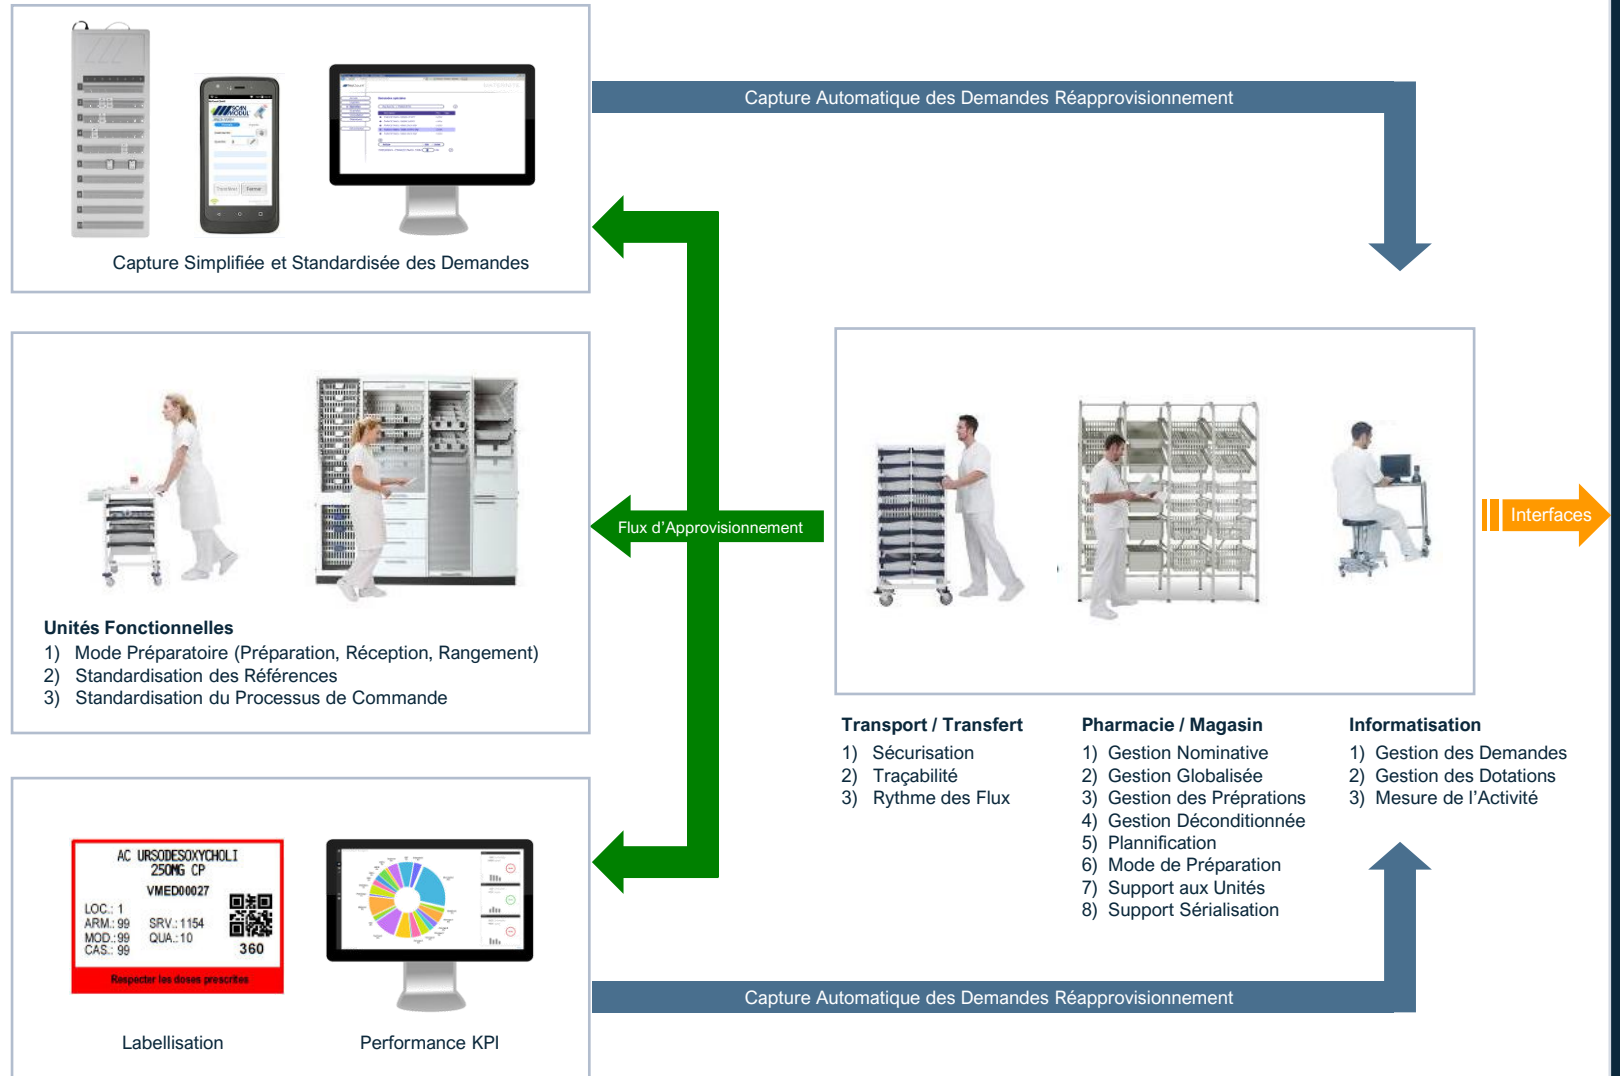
Capture Automatique des Demandes Réapprovisionnement

Capture Simplifiée et Standardisée des Demandes

Flux d'Approvisionnement

Interfaces

Unités Fonctionnelles
1) Mode Préparatoire (Préparation, Réception, Rangement)
2) Standardisation des Références
3) Standardisation du Processus de Commande

Transport / Transfert
1) Sécurisation
2) Traçabilité
3) Rythme des Flux

Pharmacie / Magasin
1) Gestion Nominative
2) Gestion Globalisée
3) Gestion des Préprations
4) Gestion Déconditionnée
5) Plannification
6) Mode de Préparation
7) Support aux Unités
8) Support Sérialisation

Informatisation
1) Gestion des Demandes
2) Gestion des Dotations
3) Mesure de l'Activité

AC URSODESOXYCHOLI
250MG CP
VMED00027
LOC.: 1
ARM.: 99
MOD.: 99
CAS.: 99
SRV.: 1154
QUA.: 10
360
Respecter les doses prescrites

Labellisation

Performance KPI

Capture Automatique des Demandes Réapprovisionnement